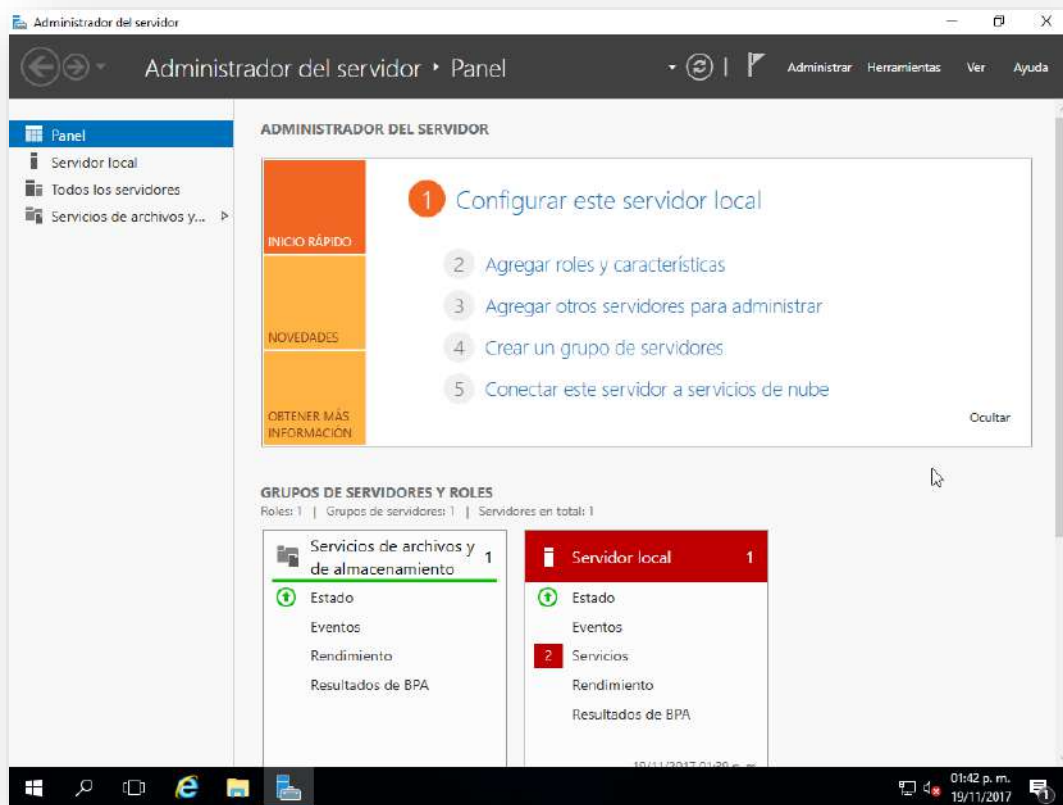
Administrador del servidor

Administrador del servidor • Panel

Administrar Herramientas Ver Ayuda

Panel
Servidor local
Todos los servidores
Servicios de archivos y...

ADMINISTRADOR DEL SERVIDOR

INICIO RÁPIDO

NOVEDADES

OBTENER MÁS INFORMACIÓN

1 Configurar este servidor local

2 Agregar roles y características

3 Agregar otros servidores para administrar

4 Crear un grupo de servidores

5 Conectar este servidor a servicios de nube

Ocultar

GRUPOS DE SERVIDORES Y ROLES
Roles: 1 | Grupos de servidores: 1 | Servidores en total: 1

Servicios de archivos y de almacenamiento 1
Estado
Eventos
Rendimiento
Resultados de BPA

Servidor local 1
Estado
Eventos
2 Servicios
Rendimiento
Resultados de BPA

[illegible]

01:42 p. m.
19/11/2017